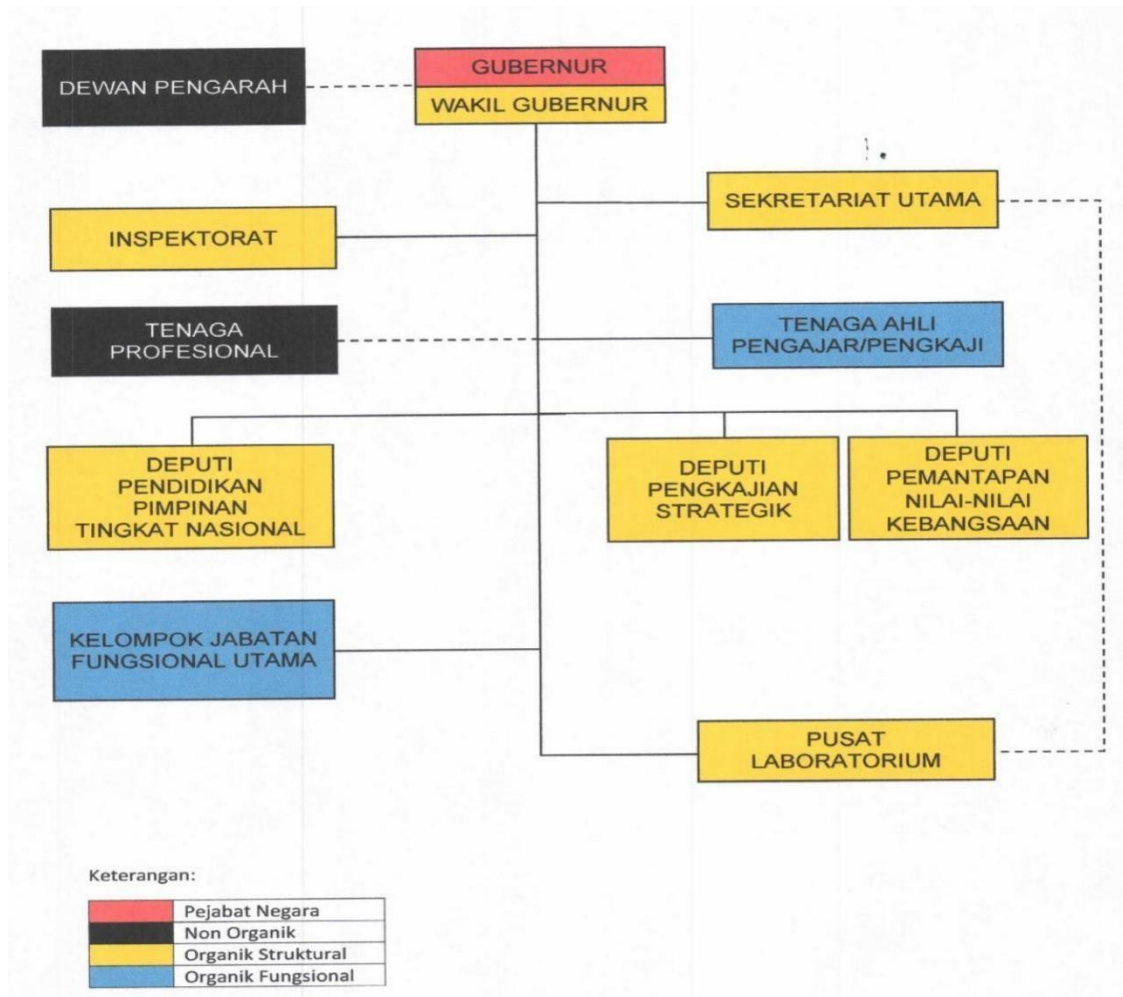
DEWAN PENGARAH

GUBERNUR

WAKIL GUBERNUR

SEKRETARIAT UTAMA

INSPEKTORAT

TENAGA PROFESIONAL

TENAGA AHLI PENGAJAR/PENGKAJI

DEPUTI PENDIDIKAN PIMPINAN TINGKAT NASIONAL

DEPUTI PENGKAJIAN STRATEGIK

DEPUTI PEMANTAPAN NILAI-NILAI KEBANGSAAN

KELOMPOK JABATAN FUNGSIONAL UTAMA

PUSAT LABORATORIUM

Keterangan:

| | |
|---|---|
| | Pejabat Negara |
| | Non Organik |
| | Organik Struktural |
| | Organik Fungsional |